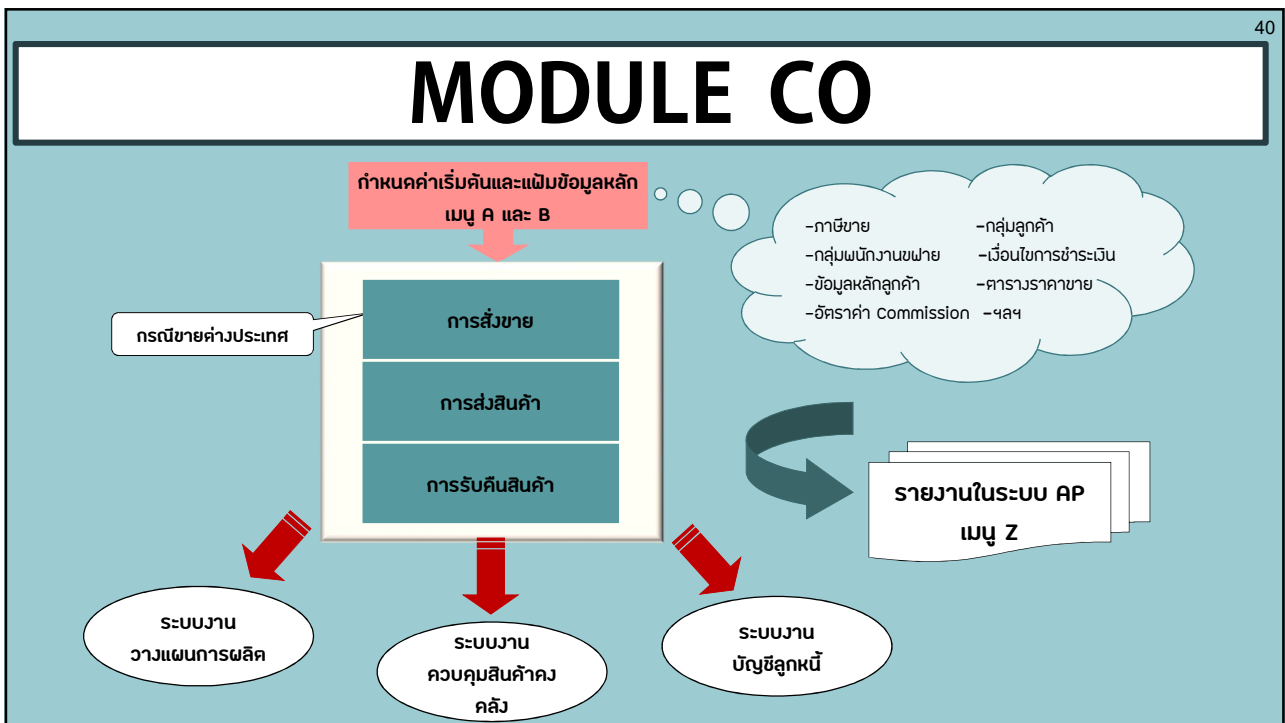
40

MODULE CO

กำหนดค่าเริ่มต้นและแฟ้มข้อมูลหลัก เมนู A และ B

-ภาษีขาย -กลุ่มลูกค้า
-กลุ่มพนักงานขฝาย -เงื่อนไขการชำระเงิน
-ข้อมูลหลักลูกค้า -ตารางราคาขาย
-อัตราค่า Commission -ฯลฯ

กรณีขายต่างประเทศ

การสั่งขาย

การส่งสินค้า

การรับคืนสินค้า

รายงานในระบบ AP เมนู Z

ระบบงาน วางแผนการผลิต

ระบบงาน ควบคุมสินค้าคงคลัง

ระบบงาน บัญชีลูกหนี้